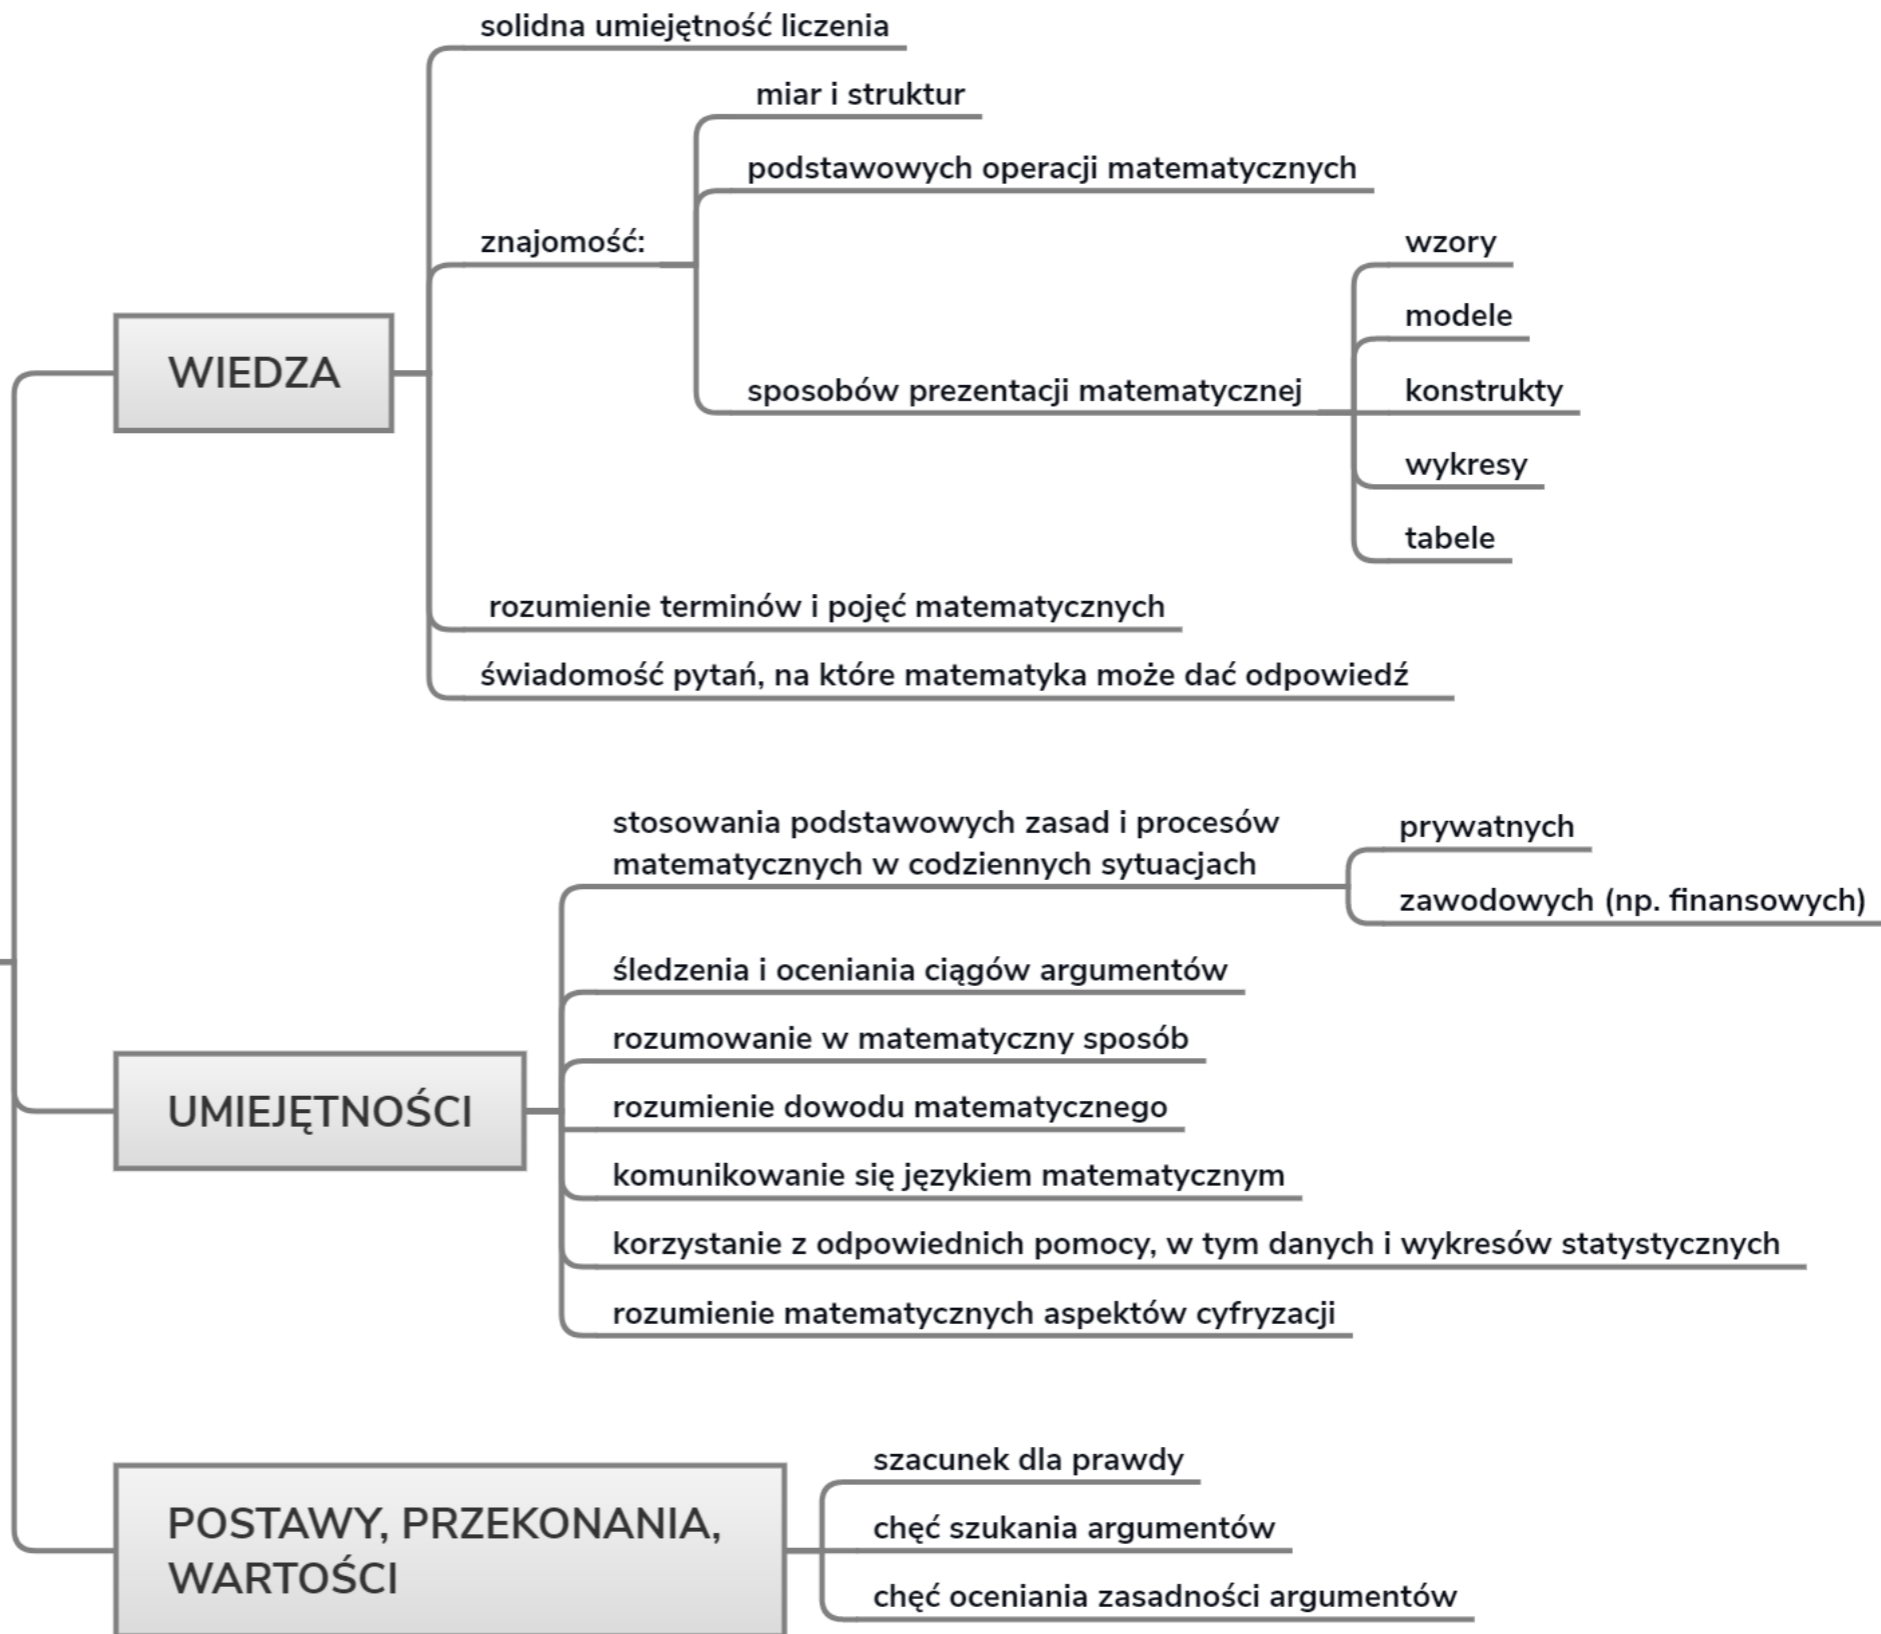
WIEDZA

solidna umiejętność liczenia

znajomość:

miar i struktur

podstawowych operacji matematycznych

sposobów prezentacji matematycznej

wzory

modele

konstrukty

wykresy

tabele

rozumienie terminów i pojęć matematycznych

świadomość pytań, na które matematyka może dać odpowiedź

UMIEJĘTNOŚCI

stosowania podstawowych zasad i procesów matematycznych w codziennych sytuacjach

prywatnych

zawodowych (np. finansowych)

śledzenia i oceniania ciągów argumentów

rozumowanie w matematyczny sposób

rozumienie dowodu matematycznego

komunikowanie się językiem matematycznym

korzystanie z odpowiednich pomocy, w tym danych i wykresów statystycznych

rozumienie matematycznych aspektów cyfryzacji

POSTAWY, PRZEKONANIA, WARTOŚCI

szacunek dla prawdy

chęć szukania argumentów

chęć oceniania zasadności argumentów